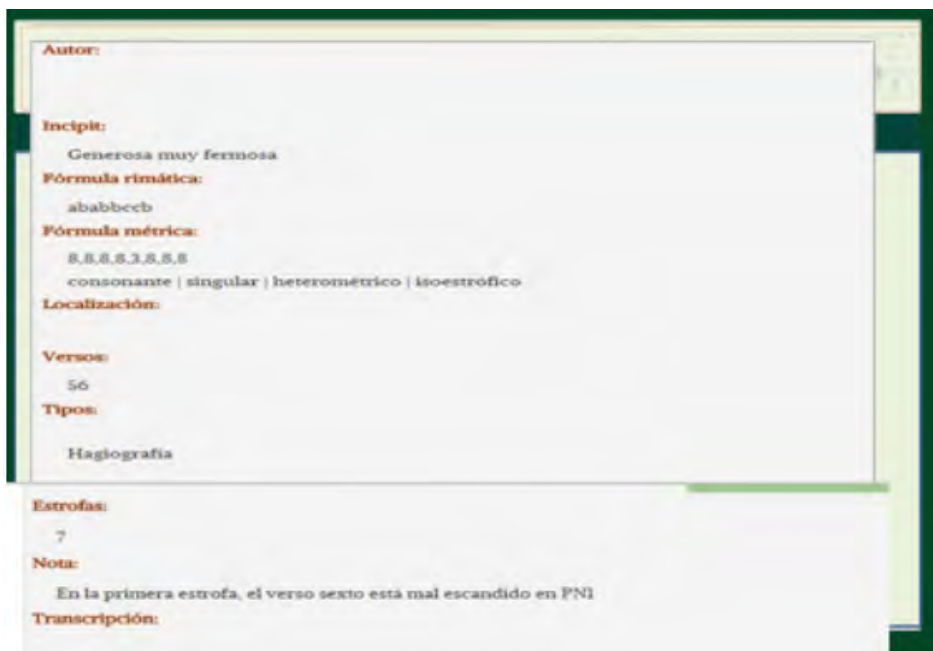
Autor:

Incipit:

Generosa muy fermosa

Fórmula rimática:

ababbccb

Fórmula métrica:

8,8,8,8,3,8,8,8

consonante | singular | heterométrico | isoestrófico

Localización:

Versos:

56

Tipos:

Hagiografía

Estrofas:

7

Nota:

En la primera estrofa, el verso sexto está mal escandido en PN1

Transcripción: